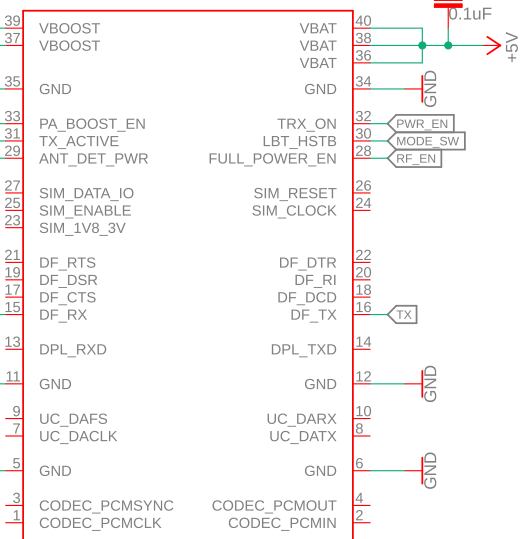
39 VBOOST
37 VBOOST
35 GND
33 PA_BOOST_EN
31 TX_ACTIVE
29 ANT_DET_PWR
27 SIM_DATA_IO
25 SIM_ENABLE
23 SIM_1V8_3V
21 DF_RTS
19 DF_DSR
17 DF_CTS
15 DF_RX
13 DPL_RXD
11 GND
9 UC_DAFS
7 UC_DACLK
5 GND
3 CODEC_PCMSYNC
1 CODEC_PCMCLK

VBAT 40
VBAT 38
VBAT 36
GND 34
TRX_ON 32
LBT_HSTB 30
FULL_POWER_EN 28
SIM_RESET 26
SIM_CLOCK 24
DF_DTR 22
DF_RI 20
DF_DCD 18
DF_TX 16
DPL_TXD 14
GND 12
UC_DARX 10
UC_DATX 8
GND 6
CODEC_PCMOUT 4
CODEC_PCMIN 2

0.1uF
+5V
GND
PWR_EN
MODE_SW
RF_EN
TX
GND
GND